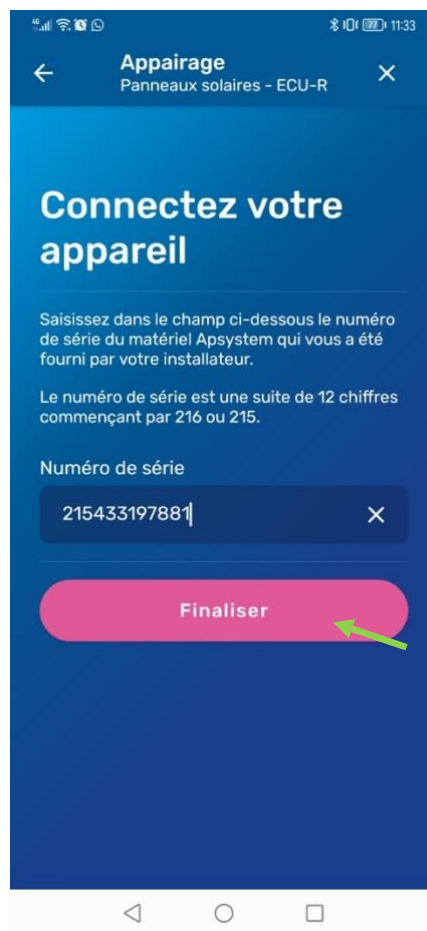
11:33

Appairage
Panneaux solaires - ECU-R

Connectez votre appareil

Saisissez dans le champ ci-dessous le numéro de série du matériel Apsystem qui vous a été fourni par votre installateur.

Le numéro de série est une suite de 12 chiffres commençant par 216 ou 215.

Numéro de série

215433197881

Finaliser